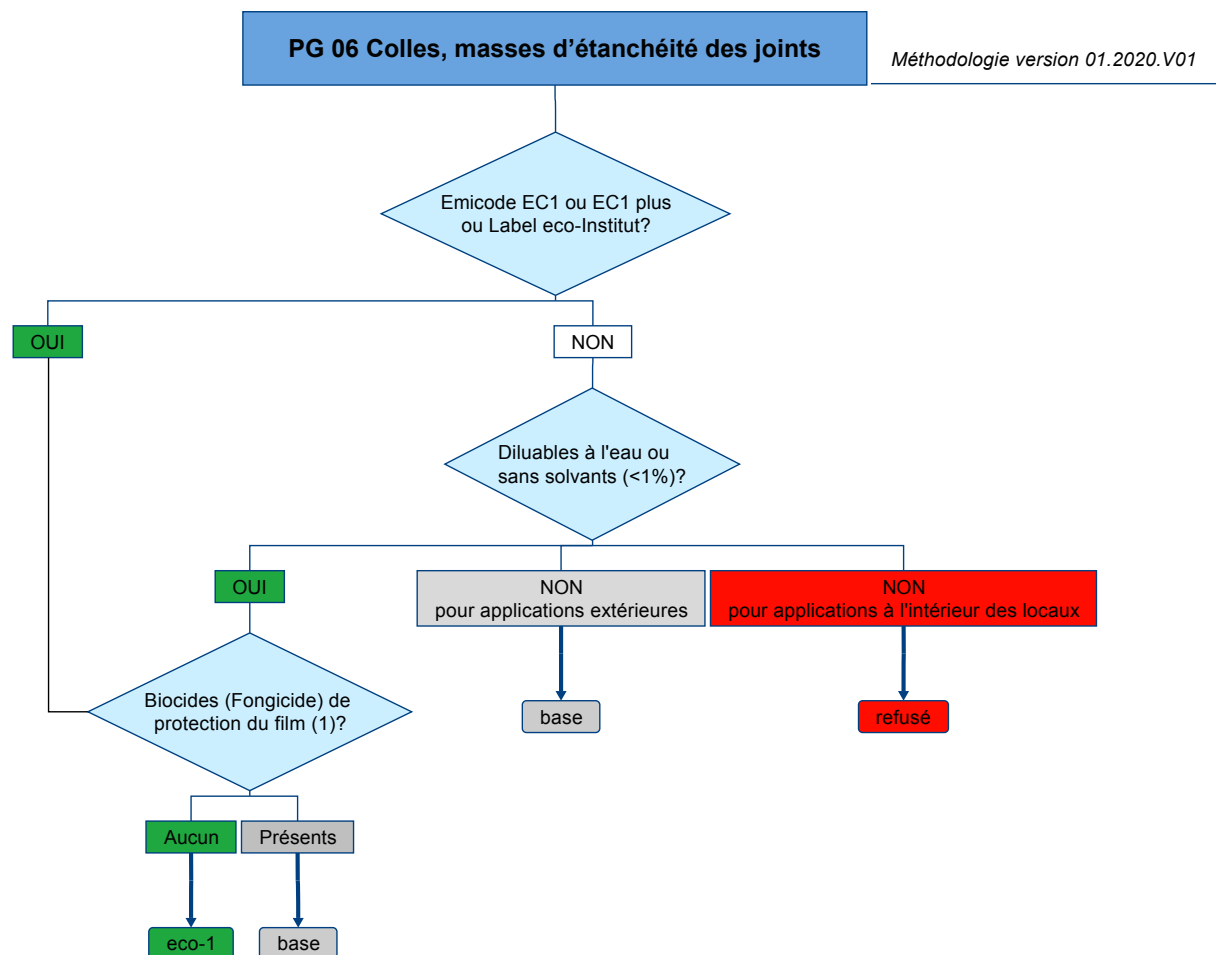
PG 06 Colles, masses d’étanchéité des joints

Méthodologie version 01.2020.V01

Emicode EC1 ou EC1 plus ou Label eco-Institut?

OUI

NON

Diluables à l'eau ou sans solvants (<1%)?

OUI

NON pour applications extérieures

NON pour applications à l'intérieur des locaux

Biocides (Fongicide) de protection du film (1)?

base

refusé

Aucun

Présents

eco-1

base